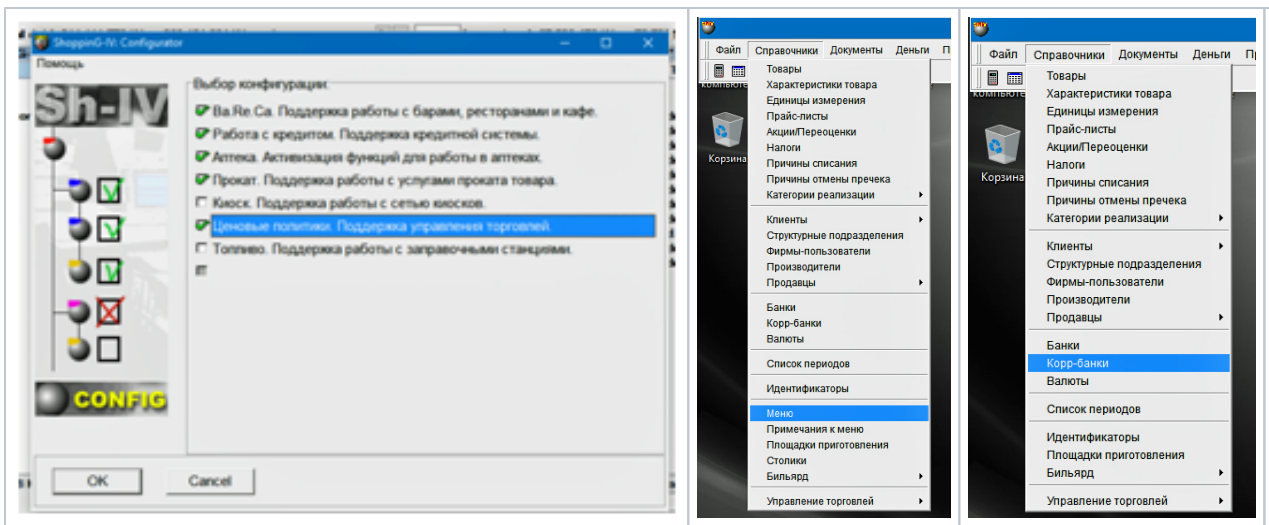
ShoppinG-IV: Configurator

Помощь

Sh-IV

Выбор конфигурации:

Ba.Re.Ca. Поддержка работы с барами, ресторанами и кафе.

Работа с кредитом. Поддержка кредитной системы.

Аптека. Активизация функций для работы в аптеках.

Прокат. Поддержка работы с услугами проката товара.

Киоск. Поддержка работы с сетью киосков.

Ценовые политики. Поддержка управления торговлей.

Топливо. Поддержка работы с заправочными станциями.

CONFIG

OK

Cancel

Файл Справочники Документы Деньги П

Товары
Характеристики товара
Единицы измерения
Прайс-листы
Акции/Переоценки
Налоги
Причины списания
Причины отмены пречека
Категории реализации
Клиенты
Структурные подразделения
Фирмы-пользователи
Производители
Продавцы
Банки
Корр-банки
Валюты
Список периодов
Идентификаторы
Меню
Примечания к меню
Площадки приготовления
Столики
Бильярд
Управление торговлей

Корзина

Файл Справочники Документы Деньги П

Товары
Характеристики товара
Единицы измерения
Прайс-листы
Акции/Переоценки
Налоги
Причины списания
Причины отмены пречека
Категории реализации
Клиенты
Структурные подразделения
Фирмы-пользователи
Производители
Продавцы
Банки
Корр-банки
Валюты
Список периодов
Идентификаторы
Площадки приготовления
Бильярд
Управление торговлей

Корзина